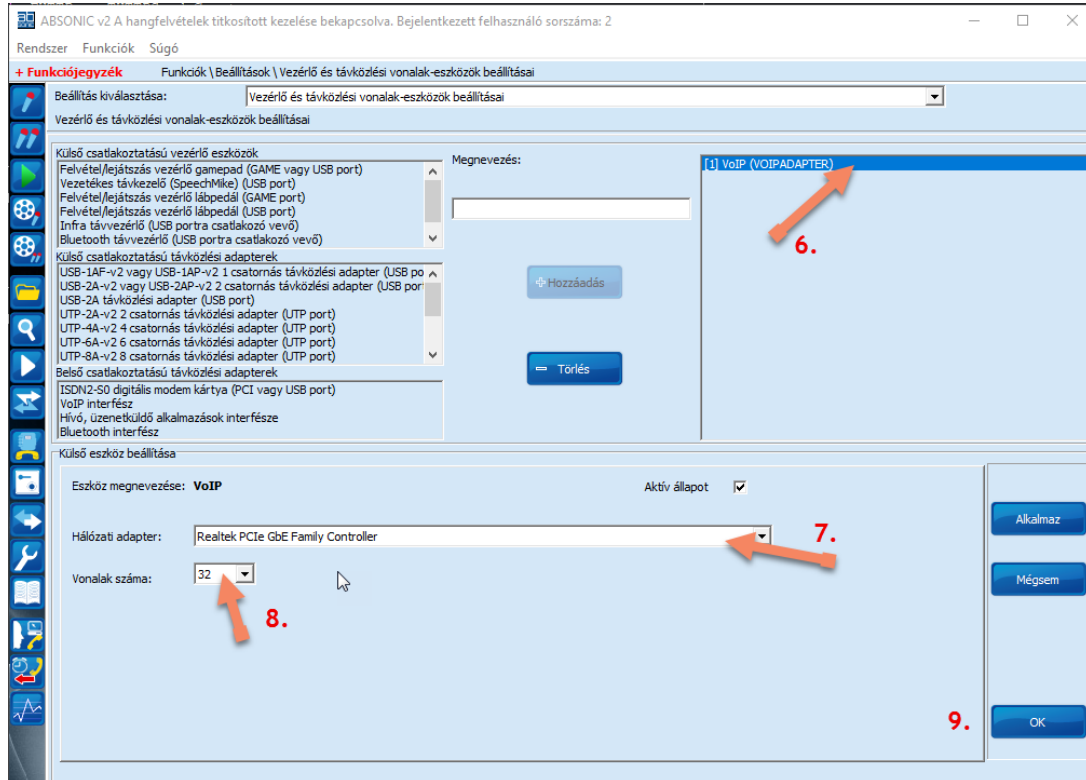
ABSONIC v2 A hangfelvételek titkosított kezelése bekapcsolva. Bejelentkezett felhasználó sorszáma: 2

Rendszer Funkciók Súgó

+ Funkciójegyzék Funkciók \ Beállítások \ Vezérlő és távközlési vonalak-eszközök beállításai

Beállítás kiválasztása: Vezérlő és távközlési vonalak-eszközök beállításai

Vezérlő és távközlési vonalak-eszközök beállításai

Külső csatlakoztatású vezérlő eszközök
Felvétel/lejátszás vezérlő gamepad (GAME vagy USB port)
Vezetékes távkezelő (SpeechMike) (USB port)
Felvétel/lejátszás vezérlő lábpedál (GAME port)
Felvétel/lejátszás vezérlő lábpedál (USB port)
Infra távvezérlő (USB portra csatlakozó vevő)
Bluetooth távvezérlő (USB portra csatlakozó vevő)

Külső csatlakoztatású távközlési adapterek
USB-1AF-v2 vagy USB-1AP-v2 1 csatornás távközlési adapter (USB po
USB-2A-v2 vagy USB-2AP-v2 2 csatornás távközlési adapter (USB port
USB-2A távközlési adapter (USB port)
UTP-2A-v2 2 csatornás távközlési adapter (UTP port)
UTP-4A-v2 4 csatornás távközlési adapter (UTP port)
UTP-6A-v2 6 csatornás távközlési adapter (UTP port)
UTP-8A-v2 8 csatornás távközlési adapter (UTP port)

Belső csatlakoztatású távközlési adapterek
ISDN2-S0 digitális modem kártya (PCI vagy USB port)
VoIP interfész
Hívó, üzenetküldő alkalmazások interfésze
Bluetooth interfész

Megnevezés:

Hozzáadás

Törlés

[1] VoIP (VOIPADAPTER)

6.

Külső eszköz beállítása

Eszköz megnevezése: VoIP

Aktív állapot

Hálózati adapter: Realtek PCIe GbE Family Controller

7.

Vonalak száma: 32

8.

Alkalmaz

Mégsem

9.

OK